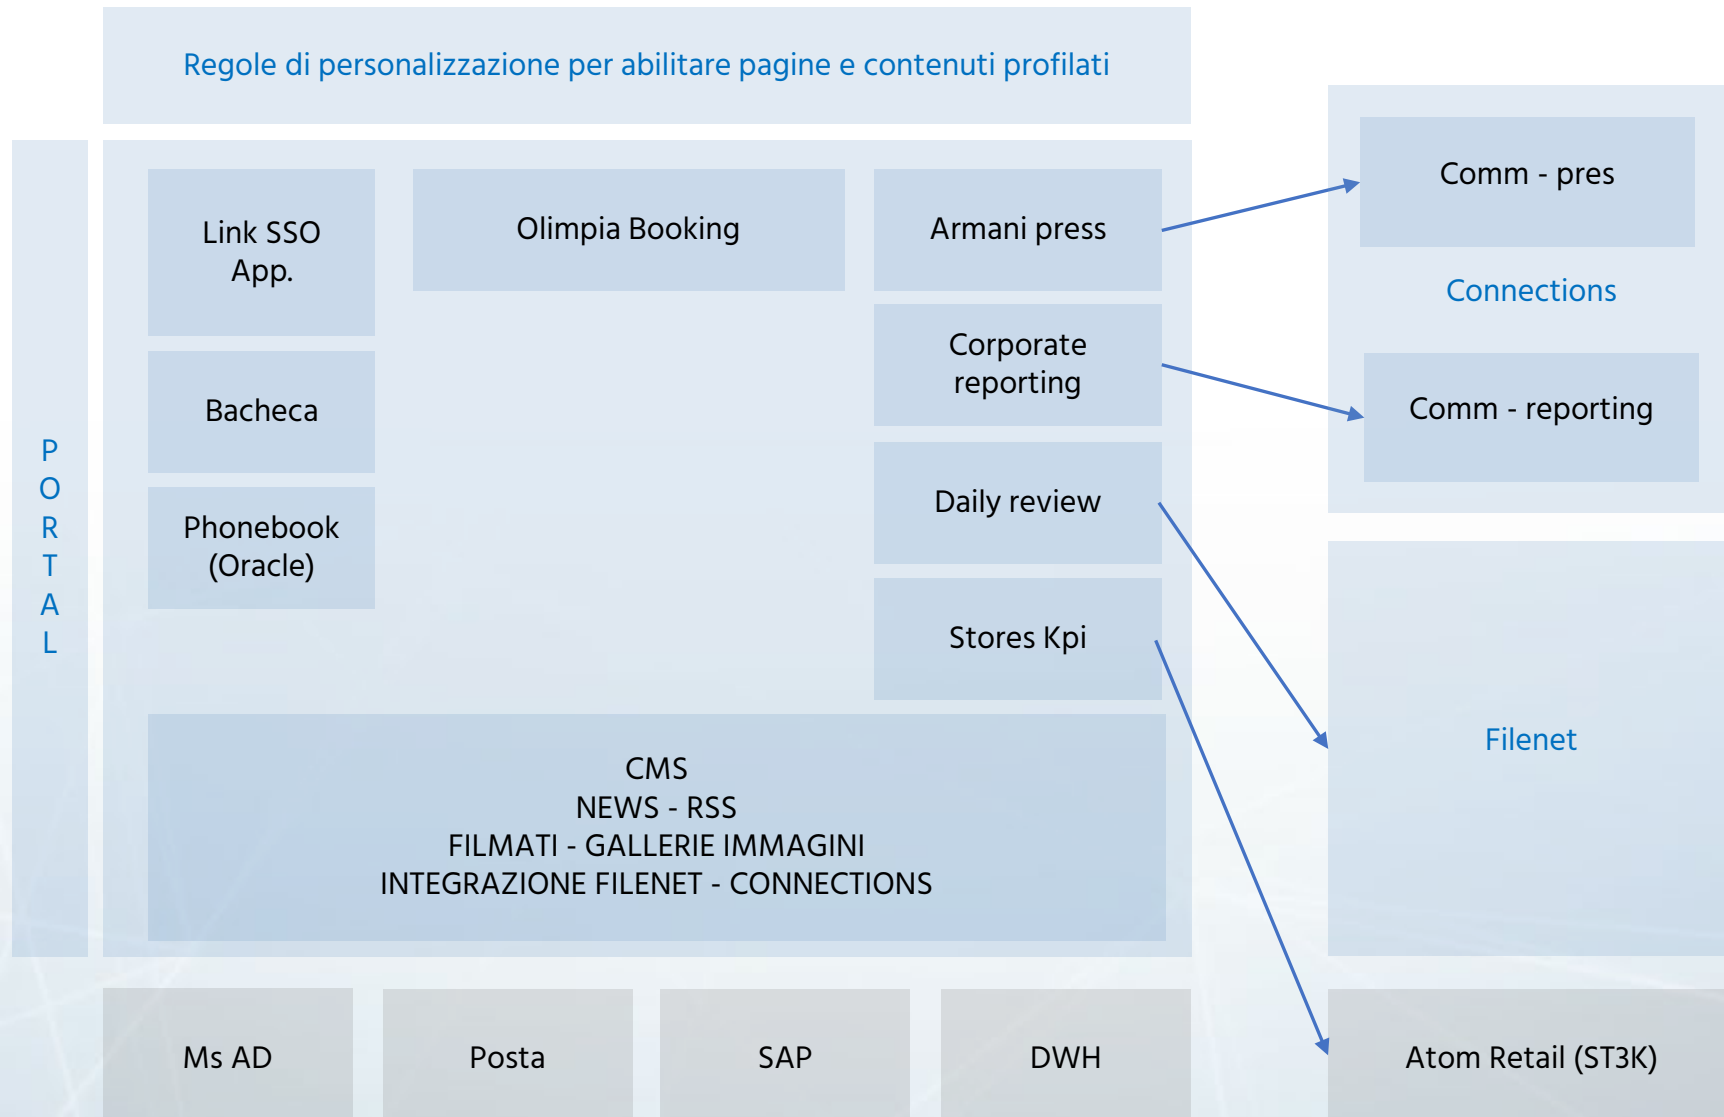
Regole di personalizzazione per abilitare pagine e contenuti profilati

PORTAL

Link SSO App.

Olimpia Booking

Armani press

Bacheca

Corporate reporting

Phonebook (Oracle)

Daily review

Stores Kpi

CMS
NEWS - RSS
FILMATI - GALLERIE IMMAGINI
INTEGRAZIONE FILENET - CONNECTIONS

Comm - pres

Connections

Comm - reporting

Filenet

Ms AD

Posta

SAP

DWH

Atom Retail (ST3K)